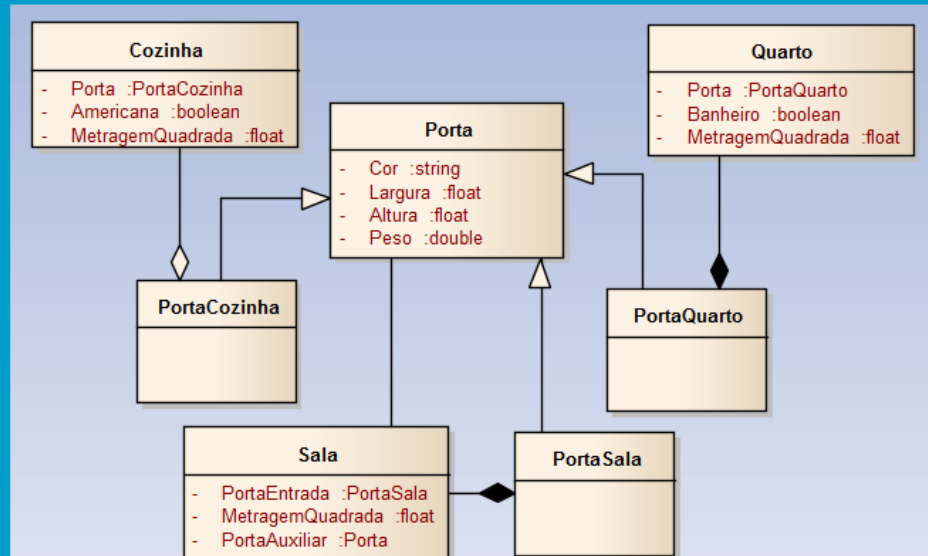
Cozinha

- Porta :PortaCozinha
- Americana :boolean
- MetragemQuadrada :float

Quarto

- Porta :PortaQuarto
- Banheiro :boolean
- MetragemQuadrada :float

Porta

- Cor :string
- Largura :float
- Altura :float
- Peso :double

PortaCozinha

PortaQuarto

Sala

- PortaEntrada :PortaSala
- MetragemQuadrada :float
- PortaAuxiliar :Porta

PortaSala